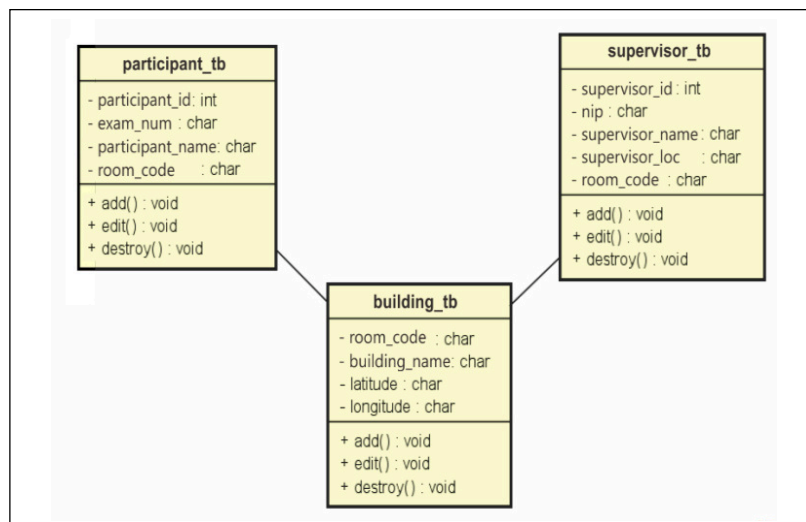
participant_tb

- participant_id: int
- exam_num : char
- participant_name: char
- room_code : char

+ add() : void
+ edit() : void
+ destroy() : void

supervisor_tb

- supervisor_id : int
- nip : char
- supervisor_name : char
- supervisor_loc : char
- room_code : char

+ add() : void
+ edit() : void
+ destroy() : void

building_tb

- room_code : char
- building_name: char
- latitude : char
- longitude : char

+ add() : void
+ edit() : void
+ destroy() : void